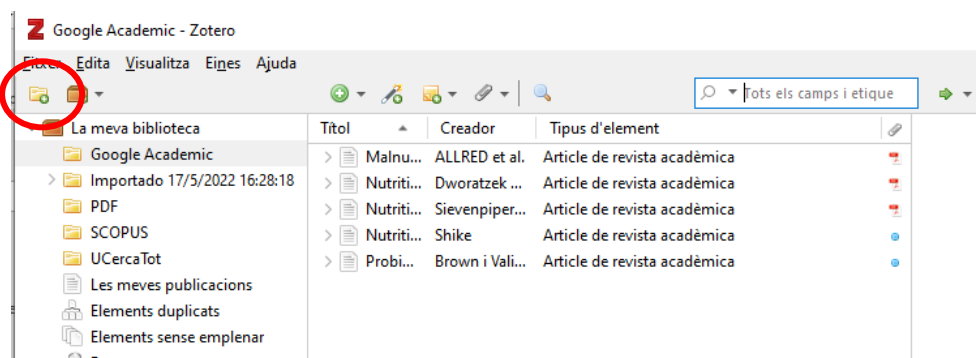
Google Academic - Zotero

Fitxer Edita Visualitza Eines Ajuda

Tots els camps i etique

La meva biblioteca
Google Academic
Importado 17/5/2022 16:28:18
PDF
SCOPUS
UCercaTot
Les meves publicacions
Elements duplicats
Elements sense emplenar

| Títol | Creador | Tipus d'element |
|---|---|---|
| Malnu... | ALLRED et al. | Article de revista acadèmica |
| Nutriti... | Dworatzek ... | Article de revista acadèmica |
| Nutriti... | Sievenpiper... | Article de revista acadèmica |
| Nutriti... | Shike | Article de revista acadèmica |
| Probi... | Brown i Vali... | Article de revista acadèmica |